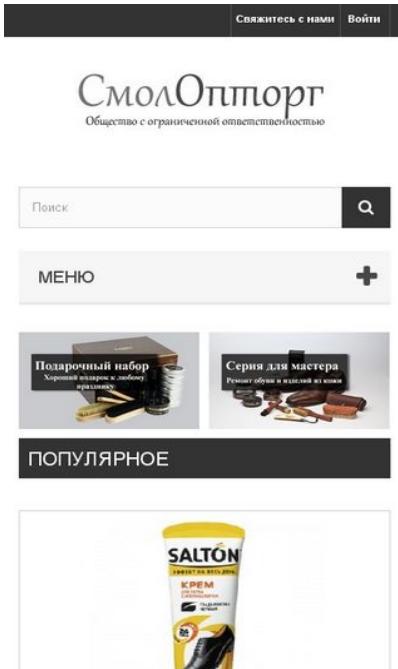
Свяжитесь с нами Войти

СмолОпторг
Общество с ограниченной ответственностью

Поиск

МЕНЮ

Подарочный набор
Хороший подарок к любому празднику

Серия для мастера
Ремонт обуви и изделий из кожи

ПОПУЛЯРНОЕ

SALTON
ЭФФЕКТ НА ВЕСЬ ДЕНЬ
КРЕМ